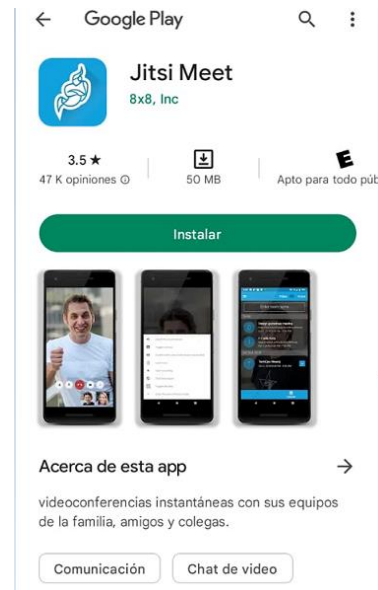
← Google Play

Jitsi Meet
8x8, Inc

3.5 ★
47 K opiniones ⓘ

50 MB

Apto para todo púb

Instalar

Acerca de esta app →

videoconferencias instantáneas con sus equipos de la familia, amigos y colegas.

Comunicación
Chat de video